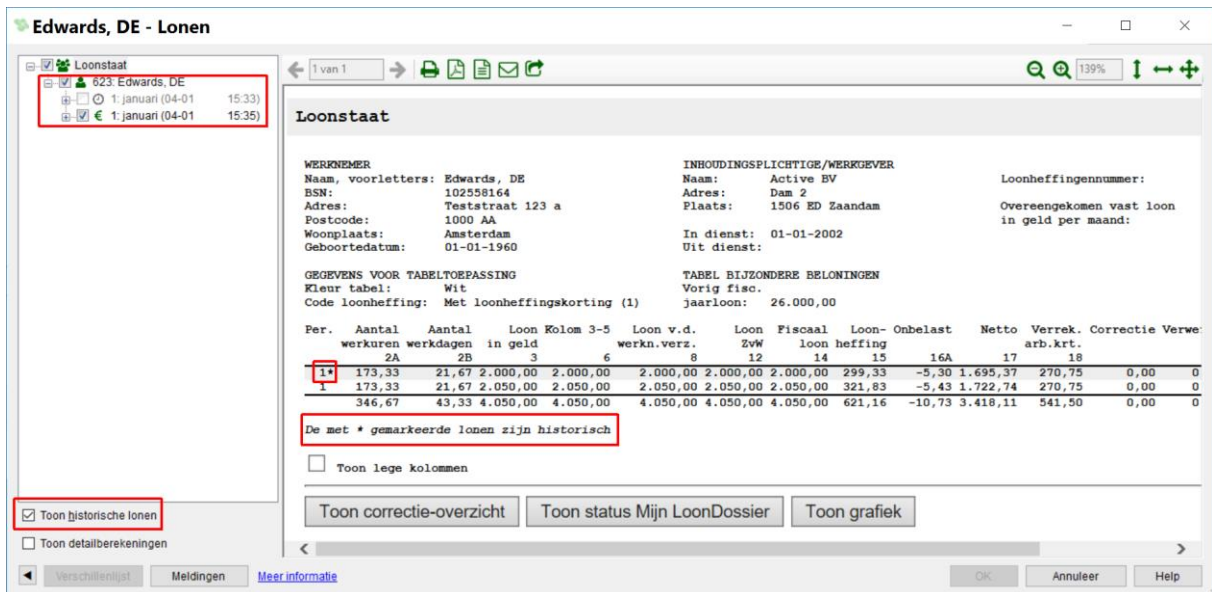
Edwards, DE - Lonen

Loonstaat
623: Edwards, DE
1: januari (04-01 15:33)
1: januari (04-01 15:35)

1 van 1

139%

Loonstaat

WERKNEMER
Naam, voorletters: Edwards, DE
BSN: 102558164
Adres: Teststraat 123 a
Postcode: 1000 AA
Woonplaats: Amsterdam
Geboortedatum: 01-01-1960

INHOUDINGSPLICHTIGE/WERKGEVER
Naam: Active BV
Adres: Dam 2
Plaats: 1506 ED Zaandam

In dienst: 01-01-2002
Uit dienst:

Loonheffingennummer:

Overeengekomen vast loon in geld per maand:

GEGEVENS VOOR TABELTOEPASSING
Kleur tabel: Wit
Code loonheffing: Met loonheffingskorting (1)

TABEL BIJZONDERE BELONINGEN
Vorig fisc.
jaarloon: 26.000,00

| Per. | Aantal werkuren 2A | Aantal werkdagen 2B | Loon in geld 3 | Kolom 3-5 6 | Loon v.d. werkn.verz. 8 | Loon ZvW 12 | Fiscaal loon 14 | Loon- heffing 15 | Onbelast 16A | Netto 17 | Verrek. arb.krt. 18 | Correctie | Verwe |
|---|---|---|---|---|---|---|---|---|---|---|---|---|---|
| 1* | 173,33 | 21,67 | 2.000,00 | 2.000,00 | 2.000,00 | 2.000,00 | 2.000,00 | 299,33 | -5,30 | 1.695,37 | 270,75 | 0,00 | 0 |
| 1 | 173,33 | 21,67 | 2.050,00 | 2.050,00 | 2.050,00 | 2.050,00 | 2.050,00 | 321,83 | -5,43 | 1.722,74 | 270,75 | 0,00 | 0 |
| | 346,67 | 43,33 | 4.050,00 | 4.050,00 | 4.050,00 | 4.050,00 | 4.050,00 | 621,16 | -10,73 | 3.418,11 | 541,50 | 0,00 | 0 |

De met * gemarkeerde lonen zijn historisch

Toon lege kolommen

Toon correctie-overzicht
Toon status Mijn LoonDossier
Toon grafiek

Toon historische lonen
Toon detailberekeningen

Verschillenlijst
Meldingen
Meer informatie
OK
Annuleer
Help